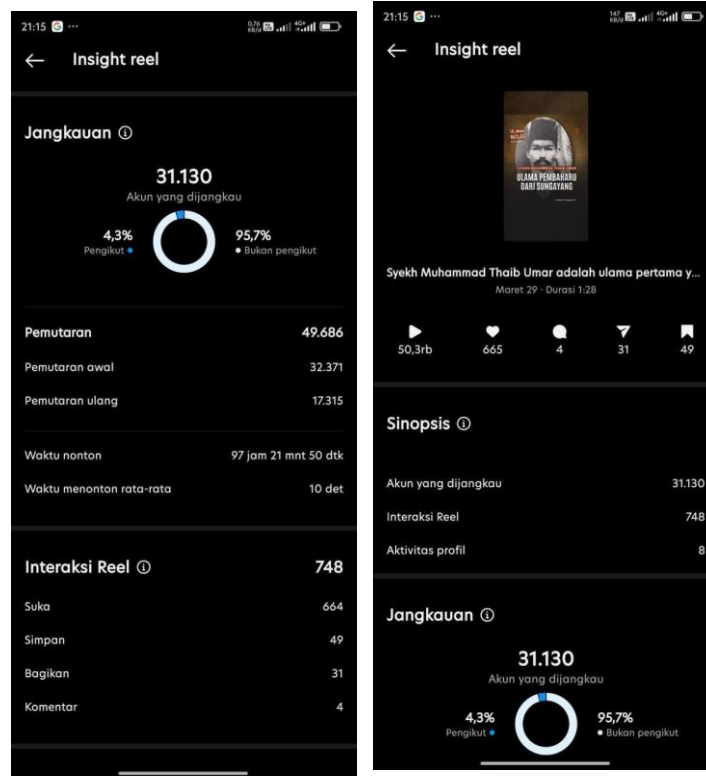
21:15 ··· 0,76 KB/d 4G+

← Insight reel

Jangkauan ⓘ

31.130
Akun yang dijangkau

4,3%
Pengikut

95,7%
Bukan pengikut

| | |
|---|---|
| Pemutaran | 49.686 |
| Pemutaran awal | 32.371 |
| Pemutaran ulang | 17.315 |
| Waktu nonton | 97 jam 21 mnt 50 dtk |
| Waktu menonton rata-rata | 10 det |

Interaksi Reel ⓘ 748

| | |
|---|---|
| Suka | 664 |
| Simpan | 49 |
| Bagikan | 31 |
| Komentar | 4 |

21:15 ··· 147 KB/d 4G+

← Insight reel

ULAMA PEMBAHARU DARI SUNGAYANG

Syekh Muhammad Thaib Umar adalah ulama pertama y...
Maret 29 · Durasi 1:28

50,3rb 665 4 31 49

Sinopsis ⓘ

| | |
|---|---|
| Akun yang dijangkau | 31.130 |
| Interaksi Reel | 748 |
| Aktivitas profil | 8 |

Jangkauan ⓘ

31.130
Akun yang dijangkau

4,3%
Pengikut

95,7%
Bukan pengikut